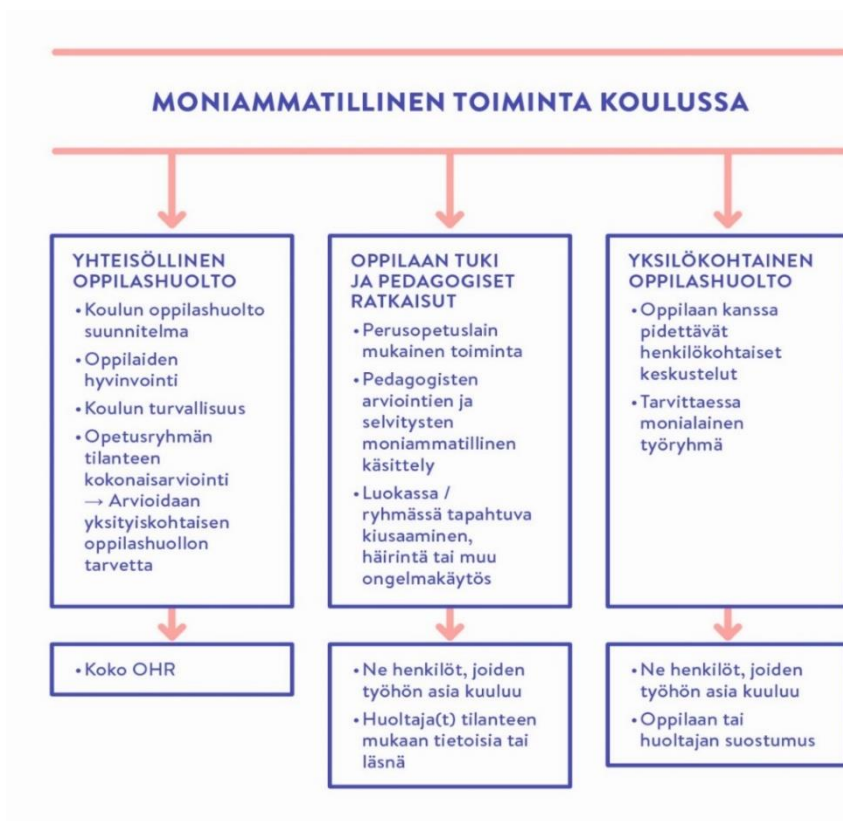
MONIAMMATILLINEN TOIMINTA KOULUSSA

YHTEISÖLLINEN OPPILASHUOLTO

• Koulun oppilashuolto suunnitelma
• Oppilaiden hyvinvointi
• Koulun turvallisuus
• Opetusryhmän tilanteen kokonaisarviointi → Arvioidaan yksityiskohtaisen oppilashuollon tarvetta

• Koko OHR

OPPILAAN TUKI JA PEDAGOGISET RATKAISUT

• Perusopetuslain mukainen toiminta
• Pedagogisten arviointien ja selvitysten moniammatillinen käsittely
• Luokassa / ryhmässä tapahtuva kiusaaminen, häirintä tai muu ongelmakäytös

• Ne henkilöt, joiden työhön asia kuuluu
• Huoltaja(t) tilanteen mukaan tietoisia tai läsnä

YKSILÖKOHTAINEN OPPILASHUOLTO

• Oppilaan kanssa pidettävät henkilökohtaiset keskustelut
• Tarvittaessa monialainen työryhmä

• Ne henkilöt, joiden työhön asia kuuluu
• Oppilaan tai huoltajan suostumus